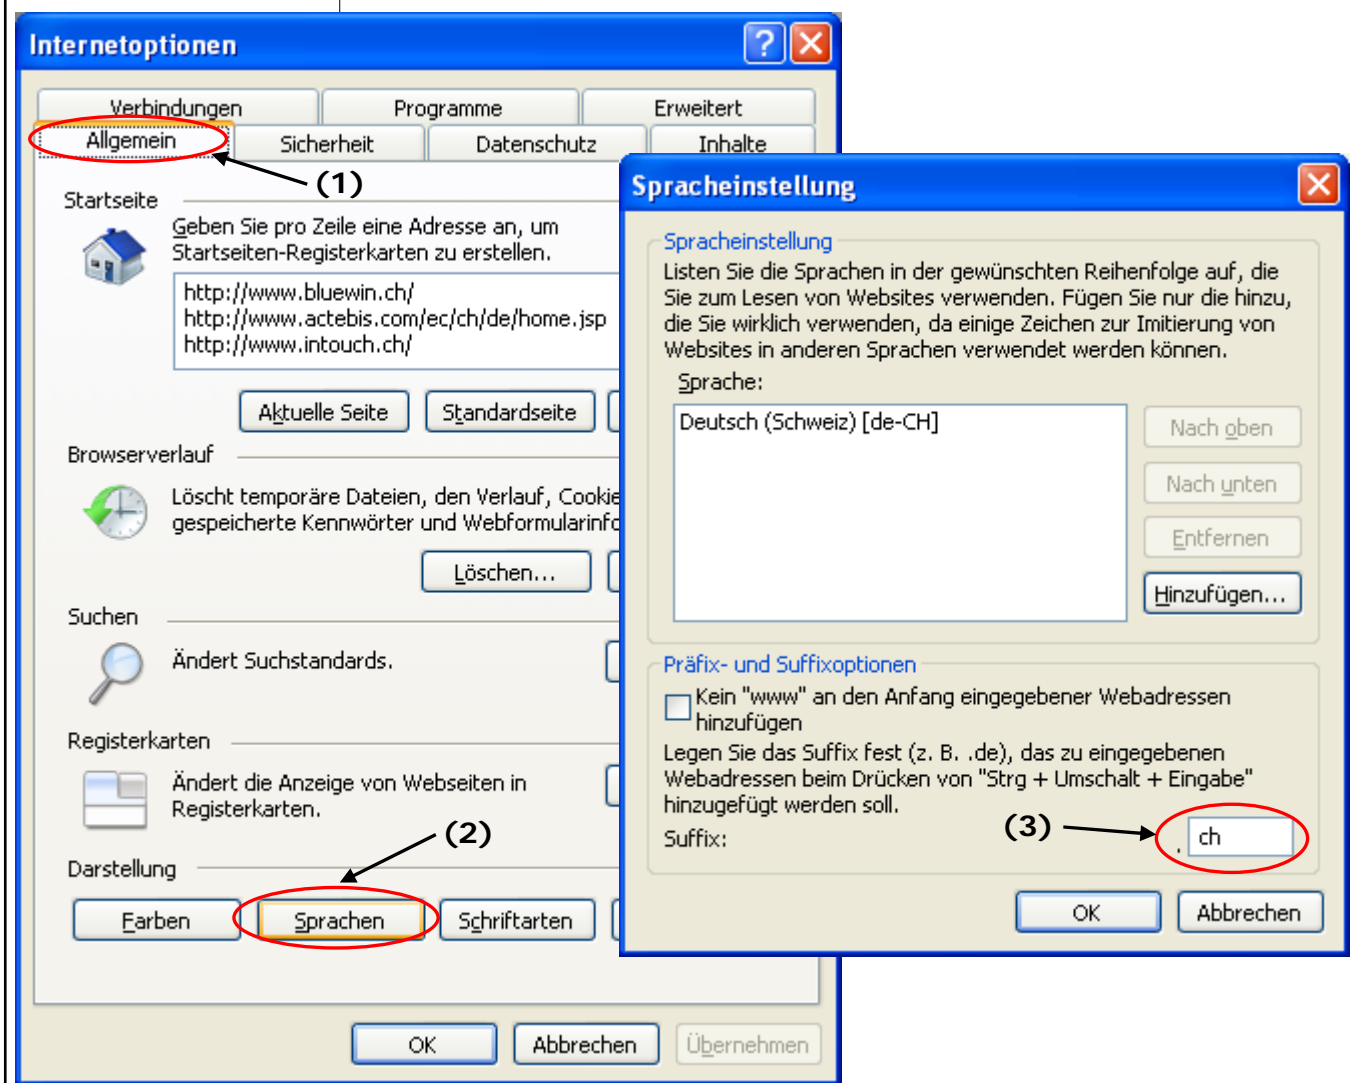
Internetoptionen

Verbindungen | Programme | Erweitert
Allgemein | Sicherheit | Datenschutz | Inhalte

(1)

Startseite

Geben Sie pro Zeile eine Adresse an, um Startseiten-Registerkarten zu erstellen.

http://www.bluewin.ch/
http://www.actebis.com/ec/ch/de/home.jsp
http://www.intouch.ch/

Aktuelle Seite | Standardseite

Browserverlauf

Löscht temporäre Dateien, den Verlauf, Cookie gespeicherte Kennwörter und Webformularinfo

Löschen...

Suchen

Ändert Suchstandards.

Registerkarten

Ändert die Anzeige von Webseiten in Registerkarten.

(2)

Darstellung

Farben | Sprachen | Schriftarten

OK | Abbrechen | Übernehmen

Spracheinstellung

Spracheinstellung

Listen Sie die Sprachen in der gewünschten Reihenfolge auf, die Sie zum Lesen von Websites verwenden. Fügen Sie nur die hinzu, die Sie wirklich verwenden, da einige Zeichen zur Imitierung von Websites in anderen Sprachen verwendet werden können.

Sprache:

Deutsch (Schweiz) [de-CH]

Nach oben
Nach unten
Entfernen
Hinzufügen...

Präfix- und Suffixoptionen

Kein "www" an den Anfang eingegebener Webadressen hinzufügen

Legen Sie das Suffix fest (z. B. .de), das zu eingegebenen Webadressen beim Drücken von "Strg + Umschalt + Eingabe" hinzugefügt werden soll.

Suffix:

(3)

. ch

OK | Abbrechen